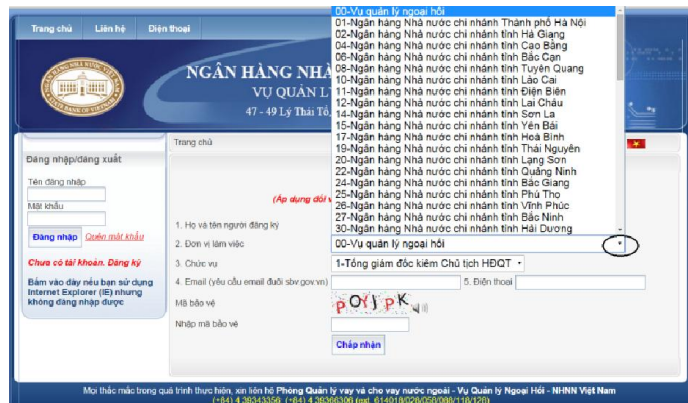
Trang chủ Liên hệ Điện thoại

NGÂN HÀNG NHÀ
VỤ QUẢN L
47 - 49 Lý Thái Tổ

00-Vụ quản lý ngoại hối
01-Ngân hàng Nhà nước chi nhánh Thành phố Hà Nội
02-Ngân hàng Nhà nước chi nhánh tỉnh Hà Giang
04-Ngân hàng Nhà nước chi nhánh tỉnh Cao Bằng
06-Ngân hàng Nhà nước chi nhánh tỉnh Bắc Cạn
08-Ngân hàng Nhà nước chi nhánh tỉnh Tuyên Quang
10-Ngân hàng Nhà nước chi nhánh tỉnh Lào Cai
11-Ngân hàng Nhà nước chi nhánh tỉnh Điện Biên
12-Ngân hàng Nhà nước chi nhánh tỉnh Lai Châu
14-Ngân hàng Nhà nước chi nhánh tỉnh Sơn La
15-Ngân hàng Nhà nước chi nhánh tỉnh Yên Bái
17-Ngân hàng Nhà nước chi nhánh tỉnh Hoà Bình
19-Ngân hàng Nhà nước chi nhánh tỉnh Thái Nguyên
20-Ngân hàng Nhà nước chi nhánh tỉnh Lạng Sơn
22-Ngân hàng Nhà nước chi nhánh tỉnh Quảng Ninh
24-Ngân hàng Nhà nước chi nhánh tỉnh Bắc Giang
25-Ngân hàng Nhà nước chi nhánh tỉnh Phú Thọ
26-Ngân hàng Nhà nước chi nhánh tỉnh Vĩnh Phúc
27-Ngân hàng Nhà nước chi nhánh tỉnh Bắc Ninh
30-Ngân hàng Nhà nước chi nhánh tỉnh Hải Dương

Đăng nhập/đăng xuất
Tên đăng nhập
Mật khẩu
Đăng nhập Quên mật khẩu
Chưa có tài khoản. Đăng ký
Bấm vào đây nếu bạn sử dụng Internet Explorer (IE) nhưng không đăng nhập được

Trang chủ
(Áp dụng đối v

1. Họ và tên người đăng ký
2. Đơn vị làm việc 00-Vụ quản lý ngoại hối
3. Chức vụ 1-Tổng giám đốc kiêm Chủ tịch HĐQT
4. Email (yêu cầu email đuôi sbv.gov.vn) 5. Điện thoại
Mã bảo vệ POYJPK
Nhập mã bảo vệ
Chấp nhận

Mọi thắc mắc trong quá trình thực hiện, xin liên hệ Phòng Quản lý vay và cho vay nước ngoài - Vụ Quản lý Ngoại Hối - NHNN Việt Nam
(+84) 4.39343356 ; (+84) 4.39366306 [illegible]